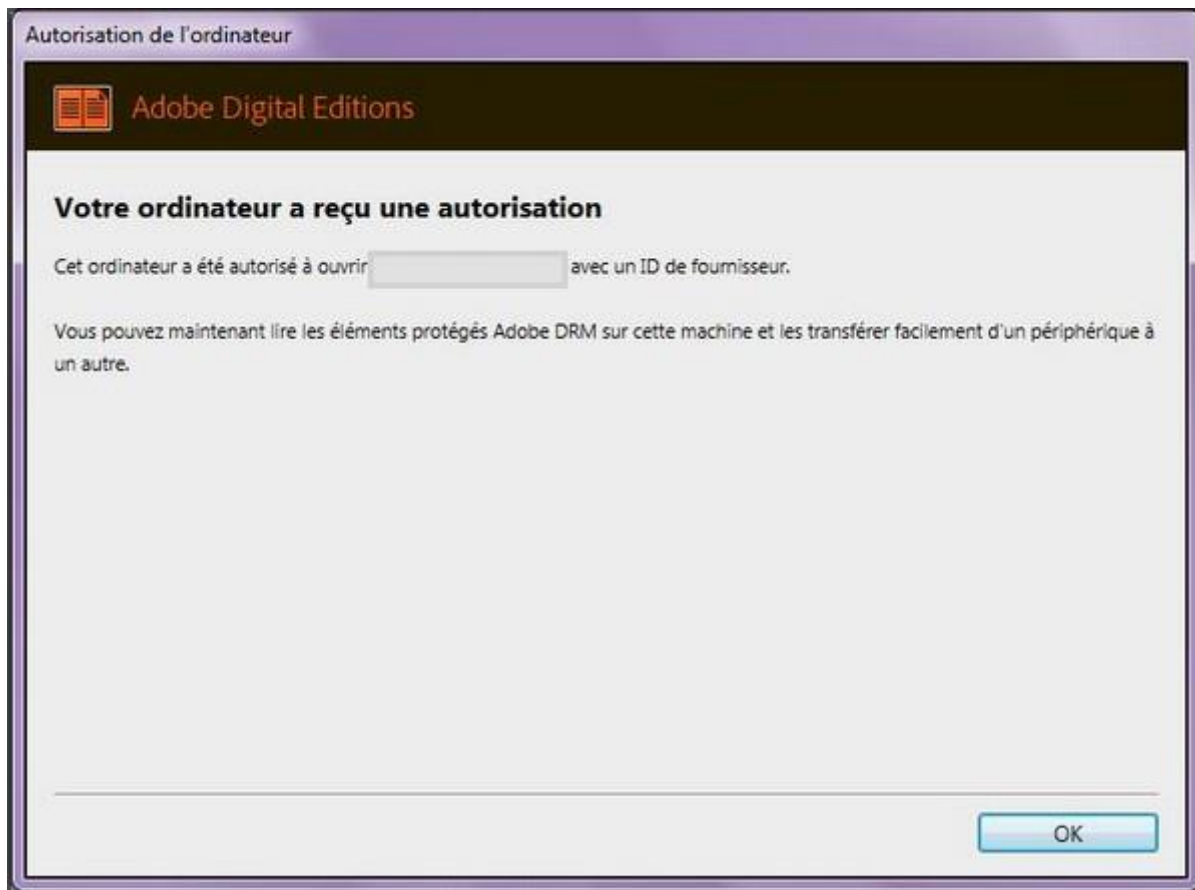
Autorisation de l'ordinateur

Adobe Digital Editions

Votre ordinateur a reçu une autorisation

Cet ordinateur a été autorisé à ouvrir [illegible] avec un ID de fournisseur.

Vous pouvez maintenant lire les éléments protégés Adobe DRM sur cette machine et les transférer facilement d'un périphérique à un autre.

OK